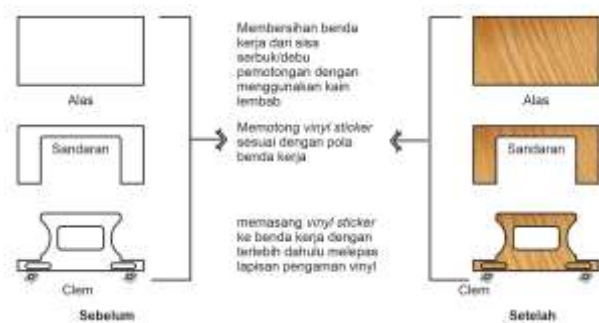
Alas

Sandaran

Clem

Sebelum

Membersihan benda kerja dan sisa serbuk/debu pemotongan dengan menggunakan kain lembab

Memotong *vinyl sticker* sesuai dengan pola benda kerja

memasang *vinyl sticker* ke benda kerja dengan terlebih dahulu melepas lapisan pengaman vinyl

Alas

Sandaran

Clem

Setelah